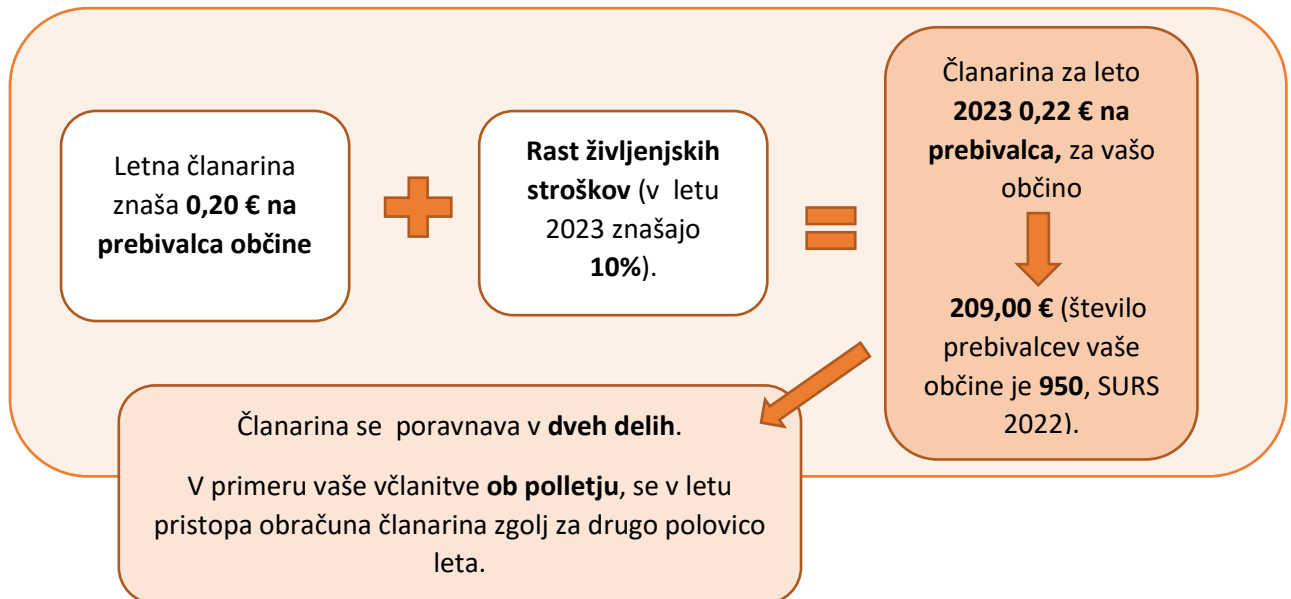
Letna članarina znaša **0,20 € na prebivalca občine**

**Rast življenjskih stroškov** (v letu 2023 znašajo **10%**).

Članarina za leto **2023 0,22 € na prebivalca,** za vašo občino

**209,00 €** (število prebivalcev vaše občine je **950**, SURS 2022).

Članarina se poravnava v **dveh delih**.

V primeru vaše včlanitve **ob polletju**, se v letu pristopa obračuna članarina zgolj za drugo polovico leta.